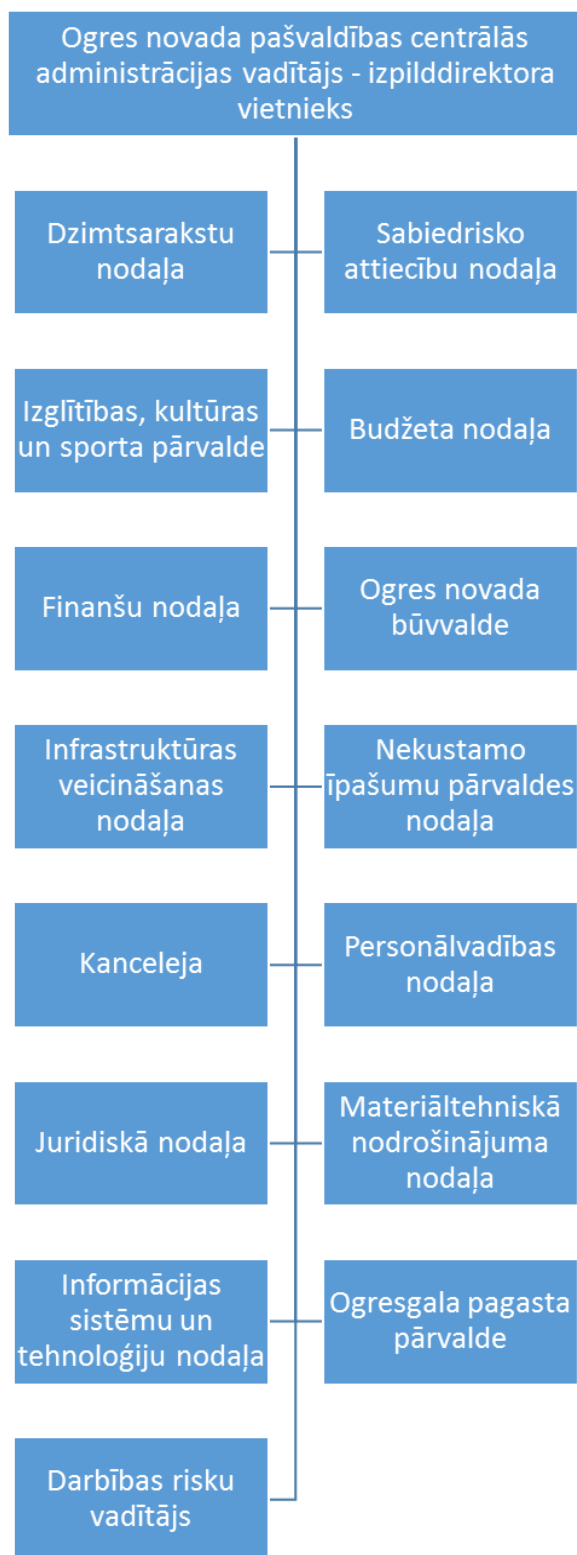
Ogres novada pašvaldības centrālās administrācijas vadītājs - izpilddirektora vietnieks

Dzimtsarakstu nodaļa

Sabiedrisko attiecību nodaļa

Izglītības, kultūras un sporta pārvalde

Budžeta nodaļa

Finanšu nodaļa

Ogres novada būvvalde

Infrastruktūras veicināšanas nodaļa

Nekustamo īpašumu pārvaldes nodaļa

Kanceleja

Personālvadības nodaļa

Juridiskā nodaļa

Materiāltehniskā nodrošinājuma nodaļa

Informācijas sistēmu un tehnoloģiju nodaļa

Ogresgala pagasta pārvalde

Darbības risku vadītājs